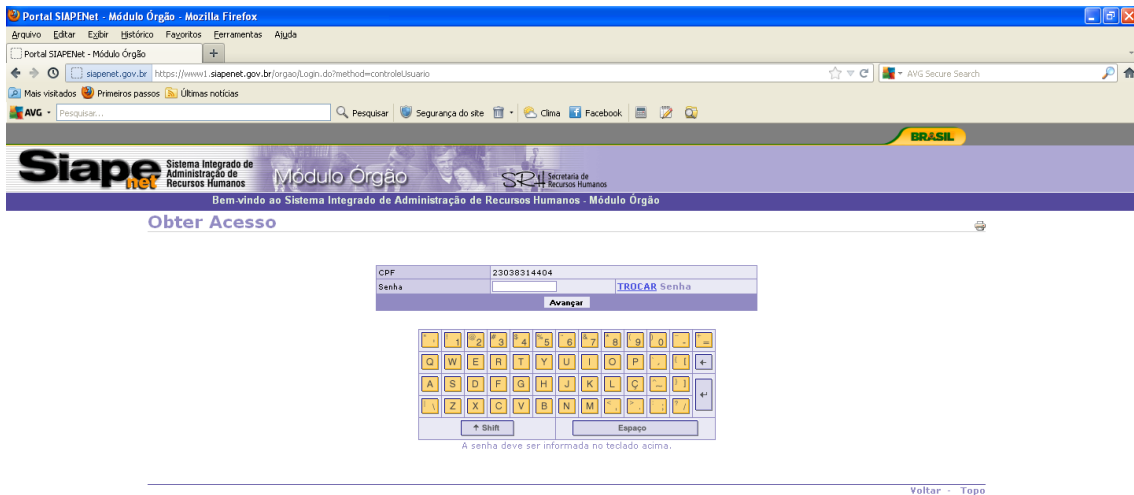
Portal SIAPENet - Módulo Órgão - Mozilla Firefox

Arquivo Editar Exibir Histórico Favoritos Ferramentas Ajuda

Portal SIAPENet - Módulo Órgão +

siapenet.gov.br https://www1.siapenet.gov.br/orgao/Login.do?method=controleUsuario

AVG Secure Search

Mais visitados Primeiros passos Últimas notícias

AVG Pesquisar... Pesquisar Segurança do site Clima Facebook

BRASIL

Siape net Sistema Integrado de Administração de Recursos Humanos Módulo Órgão SRH Secretaria de Recursos Humanos

Bem-vindo ao Sistema Integrado de Administração de Recursos Humanos - Módulo Órgão

Obter Acesso

| CPF | 23038314404 |
|---|---|
| Senha | TROCAR Senha |

Avançar

' 1 2 3 4 5 6 7 8 9 0 - =
Q W E R T Y U I O P ´ [ ←
A S D F G H J K L Ç ~ ]
\ Z X C V B N M , . ; /
↑ Shift Espaço

A senha deve ser informada no teclado acima.

Voltar - Topo